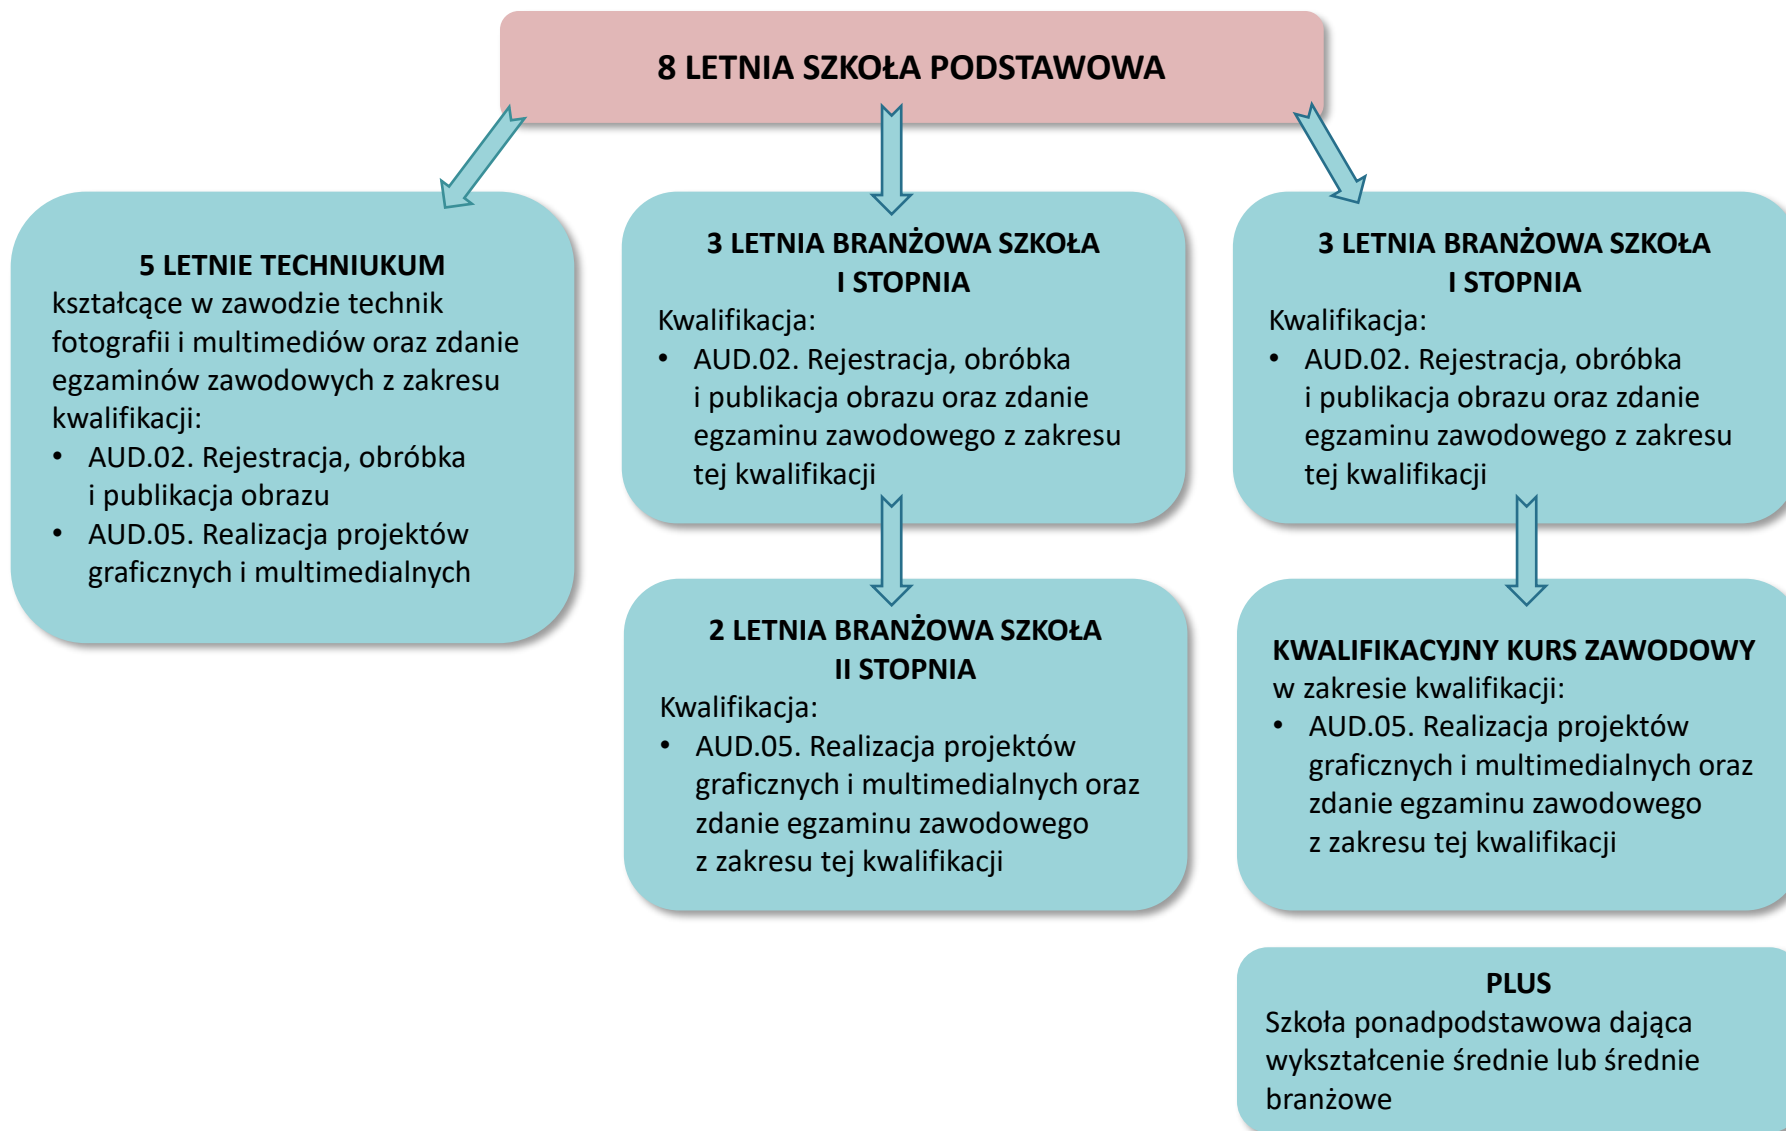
8 LETNIA SZKOŁA PODSTAWOWA

5 LETNIE TECHNIKUM
kształcące w zawodzie technik fotografii i multimediów oraz zdanie egzaminów zawodowych z zakresu kwalifikacji:
• AUD.02. Rejestracja, obróbka i publikacja obrazu
• AUD.05. Realizacja projektów graficznych i multimedialnych

3 LETNIA BRANŻOWA SZKOŁA I STOPNIA
Kwalifikacja:
• AUD.02. Rejestracja, obróbka i publikacja obrazu oraz zdanie egzaminu zawodowego z zakresu tej kwalifikacji

2 LETNIA BRANŻOWA SZKOŁA II STOPNIA
Kwalifikacja:
• AUD.05. Realizacja projektów graficznych i multimedialnych oraz zdanie egzaminu zawodowego z zakresu tej kwalifikacji

3 LETNIA BRANŻOWA SZKOŁA I STOPNIA
Kwalifikacja:
• AUD.02. Rejestracja, obróbka i publikacja obrazu oraz zdanie egzaminu zawodowego z zakresu tej kwalifikacji

KWALIFIKACYJNY KURS ZAWODOWY
w zakresie kwalifikacji:
• AUD.05. Realizacja projektów graficznych i multimedialnych oraz zdanie egzaminu zawodowego z zakresu tej kwalifikacji

PLUS
Szkoła ponadpodstawowa dająca wykształcenie średnie lub średnie branżowe